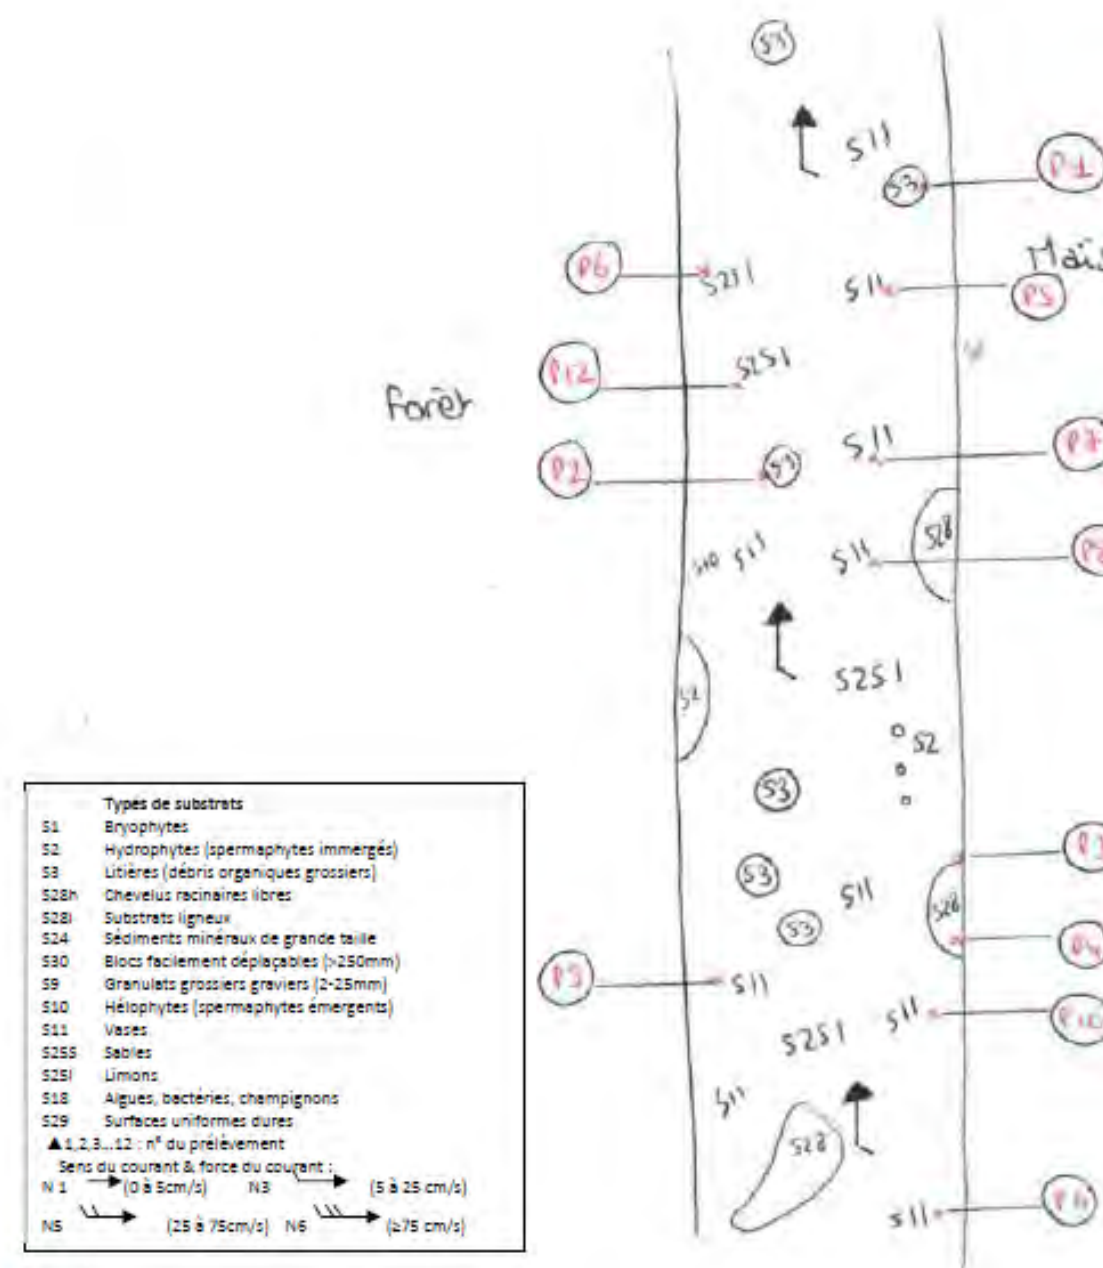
S9

S11

S3

P1

Mais

P6

S28l

S11

P5

P12

S25l

Forêt

P2

S9

S11

P7

S10 S11

S11

S28

P8

S25l

S2

S2

S3

P3

S3

S11

S28

S3

P4

P9

S11

S25l

S11

P10

S11

S28

S11

P11

| | Types de substrats |
|---|---|
| S1 | Bryophytes |
| S2 | Hydrophytes (spermaphytes immergés) |
| S3 | Litières (débris organiques grossiers) |
| S28h | Chevelus racinaires libres |
| S28l | Substrats ligneux |
| S24 | Sédiments minéraux de grande taille |
| S30 | Blocs facilement déplaçables (>250mm) |
| S9 | Granulats grossiers graviers (2-25mm) |
| S10 | Hélophytes (spermaphytes émergents) |
| S11 | Vases |
| S25S | Sables |
| S25l | Limons |
| S18 | Algues, bactéries, champignons |
| S29 | Surfaces uniformes dures |

▲1,2,3...12 : n° du prélèvement

Sens du courant & force du courant :

N 1 (0 à 5cm/s) N3 (5 à 25 cm/s)

N5 (25 à 75cm/s) N6 (≥75 cm/s)